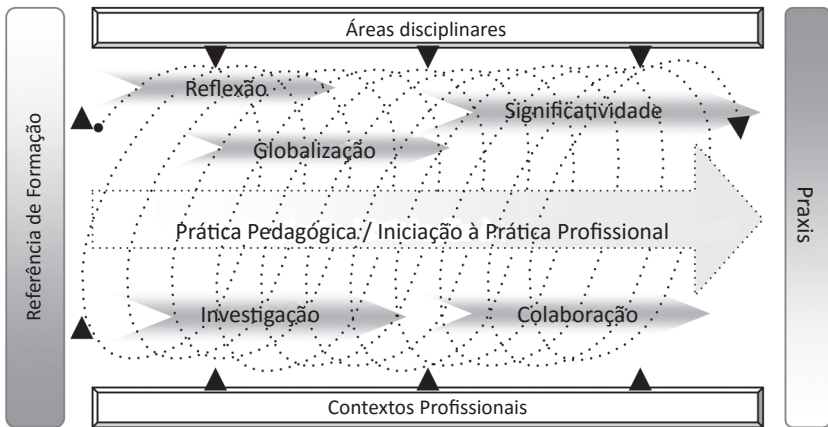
Áreas disciplinares

Referência de Formação

Reflexão

Significatividade

Globalização

Prática Pedagógica / Iniciação à Prática Profissional

Investigação

Colaboração

Praxis

Contextos Profissionais